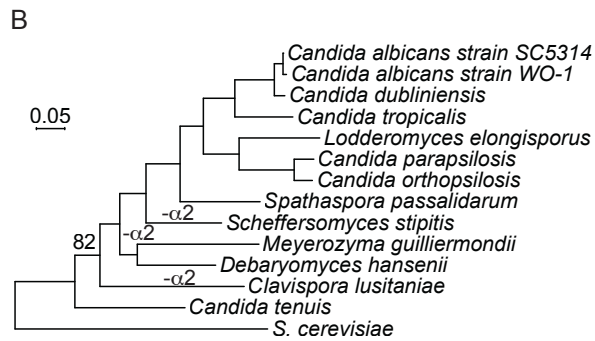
B

0.05

Candida albicans strain SC5314
Candida albicans strain WO-1
Candida dubliniensis
Candida tropicalis
Lodderomyces elongisporus
Candida parapsilosis
Candida orthopsilosis
Spathaspora passalidarum
-$\alpha$2
Scheffersomyces stipitis
-$\alpha$2
Meyerozyma guilliermondii
82
Debaryomyces hansenii
-$\alpha$2
Clavispora lusitaniae
Candida tenuis
S. cerevisiae